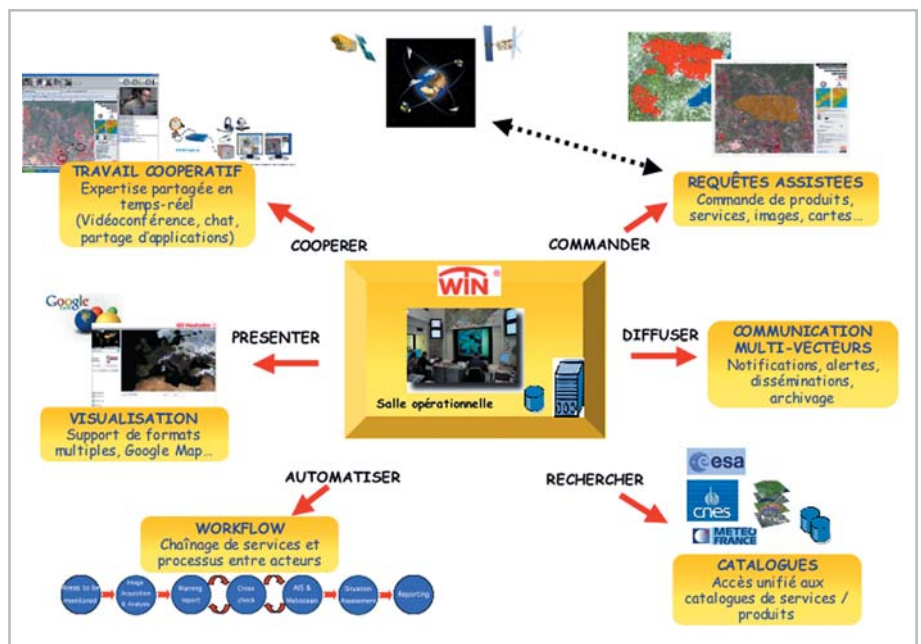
TRAVAIL COOPERATIF
Expertise partagée en temps-réel (Vidéoconférence, chat, partage d'applications)

COOPERER

COMMANDER

REQUÊTES ASSISTEES
Commande de produits, services, images, cartes…

WIN

PRESENTER

DIFFUSER

Salle opérationnelle

COMMUNICATION MULTI-VECTEURS
Notifications, alertes, disséminations, archivage

VISUALISATION
Support de formats multiples, Google Map…

AUTOMATISER

RECHERCHER

WORKFLOW
Chaînage de services et processus entre acteurs

esa

cnes

METEO FRANCE

CATALOGUES
Accès unifié aux catalogues de services / produits

Area to be monitored

Image Acquisition & Analysis

Warning report

Cross check

AIS & Metocean

Situation Assessment

Reporting

Google